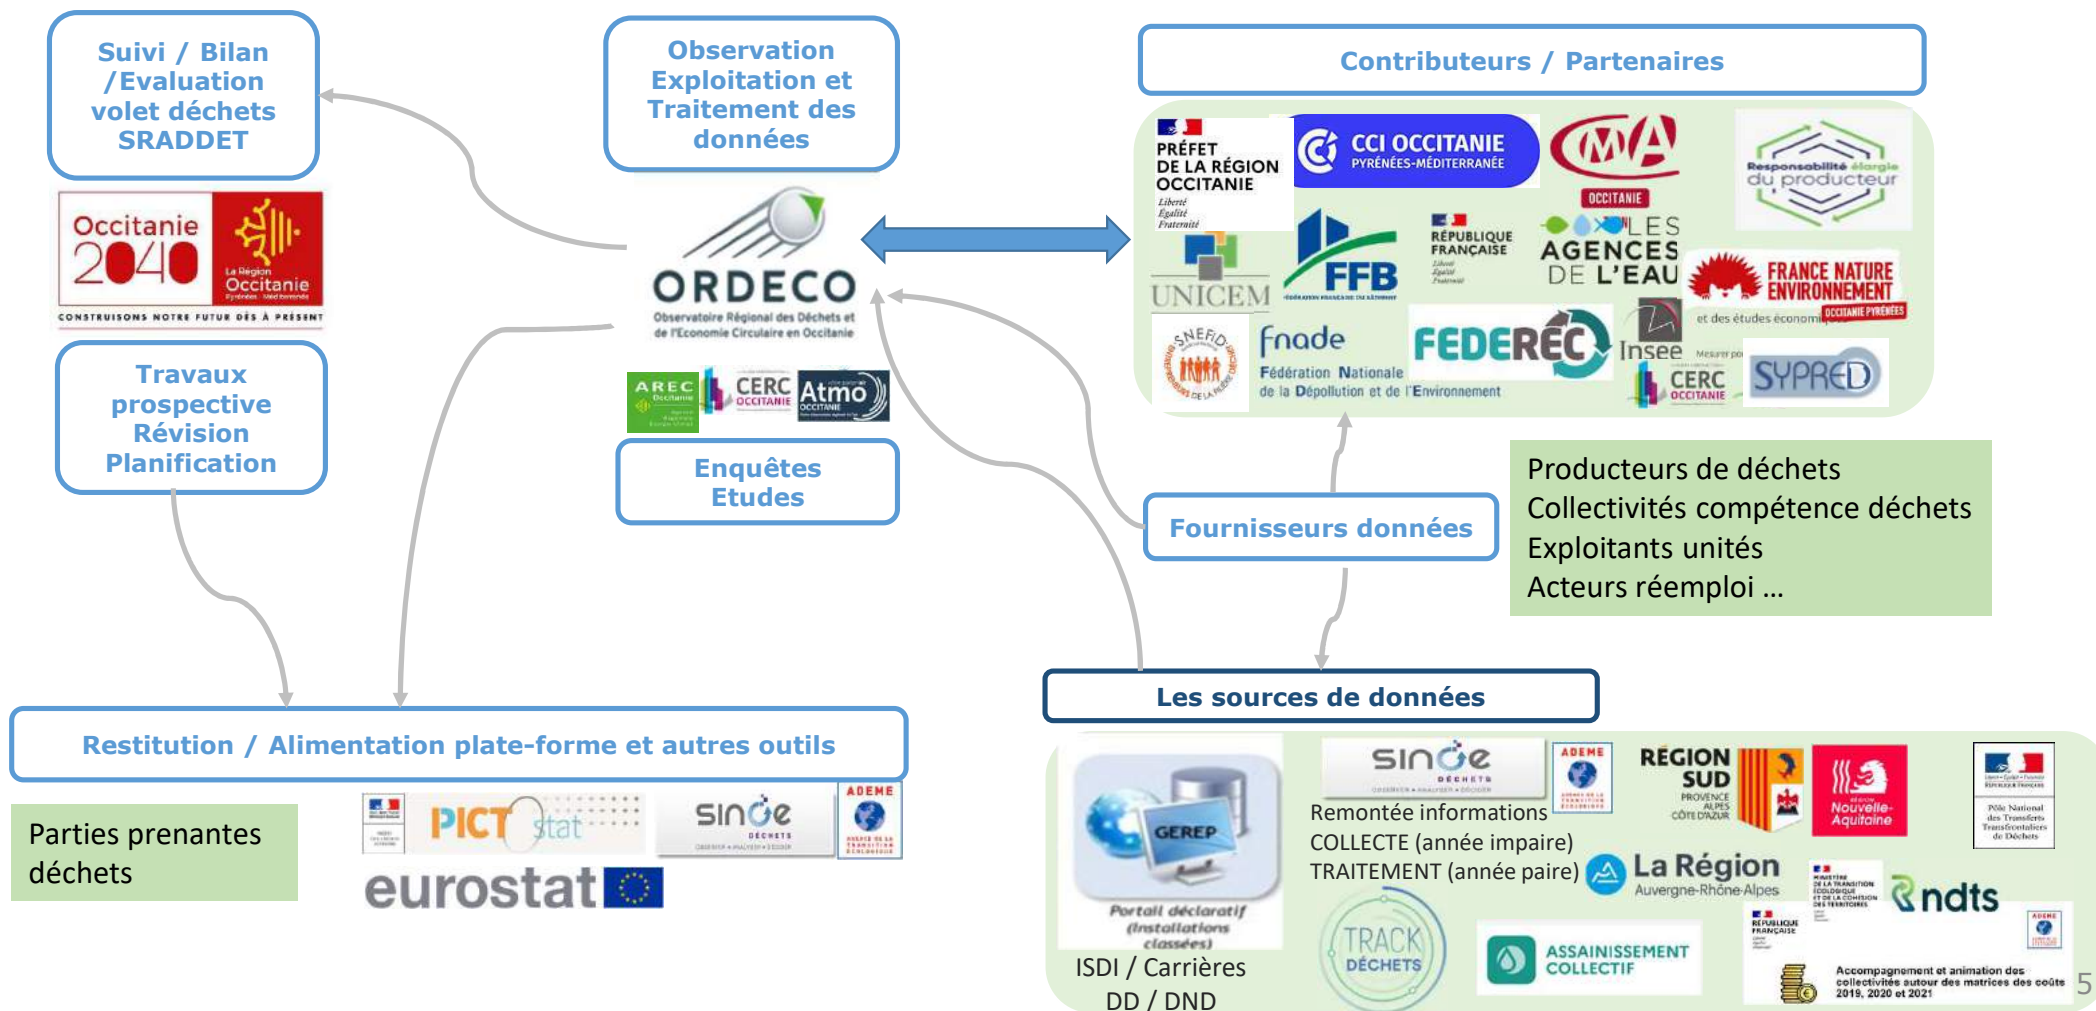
Suivi / Bilan /Evaluation volet déchets SRADDET

Observation Exploitation et Traitement des données

Contributeurs / Partenaires

Occitanie 2040
La Région Occitanie
CONSTRUISONS NOTRE FUTUR DÈS À PRÉSENT

ORDECO
Observatoire Régional des Déchets et de l'Economie Circulaire en Occitanie

AREC Occitanie
CERC OCCITANIE
Atmo OCCITANIE

PRÉFET DE LA RÉGION OCCITANIE
Liberté Égalité Fraternité

CCI OCCITANIE PYRÉNÉES-MÉDITERRANÉE

CMA OCCITANIE

Responsabilité élargie du producteur

UNICEM

FFB

RÉPUBLIQUE FRANÇAISE

LES AGENCES DE L'EAU

FRANCE NATURE ENVIRONNEMENT OCCITANIE PYRÉNÉES

et des études économiques

SNEFiD

fnade Fédération Nationale de la Dépollution et de l'Environnement

FEDEREC

Insee

CERC OCCITANIE

SYPRED

Travaux prospective Révision Planification

Enquêtes Etudes

Fournisseurs données

Producteurs de déchets
Collectivités compétence déchets
Exploitants unités
Acteurs réemploi …

Les sources de données

Restitution / Alimentation plate-forme et autres outils

Parties prenantes déchets

PICT stat

sinoe DÉCHETS

ADEME

eurostat

GEREP
Portail déclaratif (installations classées)
ISDI / Carrières
DD / DND

sinoe DÉCHETS

ADEME

Remontée informations
COLLECTE (année impaire)
TRAITEMENT (année paire)

RÉGION SUD PROVENCE ALPES CÔTE D'AZUR

Nouvelle-Aquitaine

Pôle National des Transferts Transfrontaliers de Déchets

La Région Auvergne-Rhône-Alpes

ndts

TRACK DÉCHETS

ASSAINISSEMENT COLLECTIF

RÉPUBLIQUE FRANÇAISE

ADEME

Accompagnement et animation des collectivités autour des matrices des coûts 2019, 2020 et 2021

5